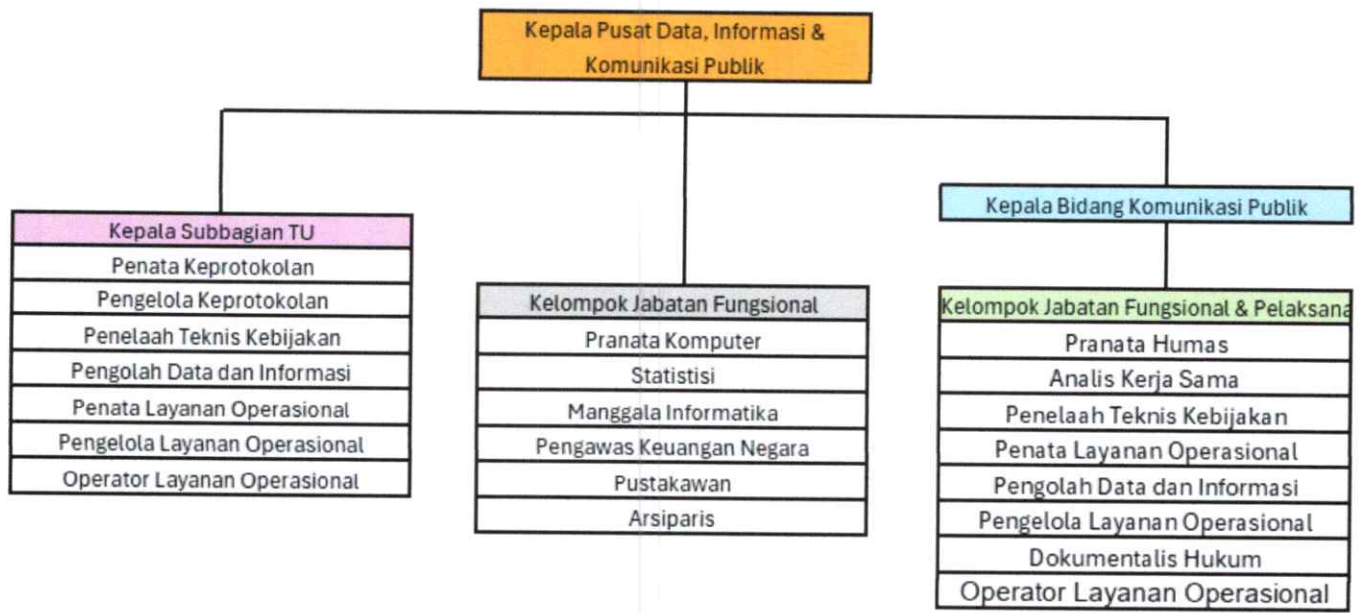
Kepala Pusat Data, Informasi & Komunikasi Publik

Kepala Subbagian TU

Penata Keprotokolan

Pengelola Keprotokolan

Penelaah Teknis Kebijakan

Pengolah Data dan Informasi

Penata Layanan Operasional

Pengelola Layanan Operasional

Operator Layanan Operasional

Kelompok Jabatan Fungsional

Pranata Komputer

Statistisi

Manggala Informatika

Pengawas Keuangan Negara

Pustakawan

Arsiparis

Kepala Bidang Komunikasi Publik

Kelompok Jabatan Fungsional & Pelaksana

Pranata Humas

Analis Kerja Sama

Penelaah Teknis Kebijakan

Penata Layanan Operasional

Pengolah Data dan Informasi

Pengelola Layanan Operasional

Dokumentalis Hukum

Operator Layanan Operasional